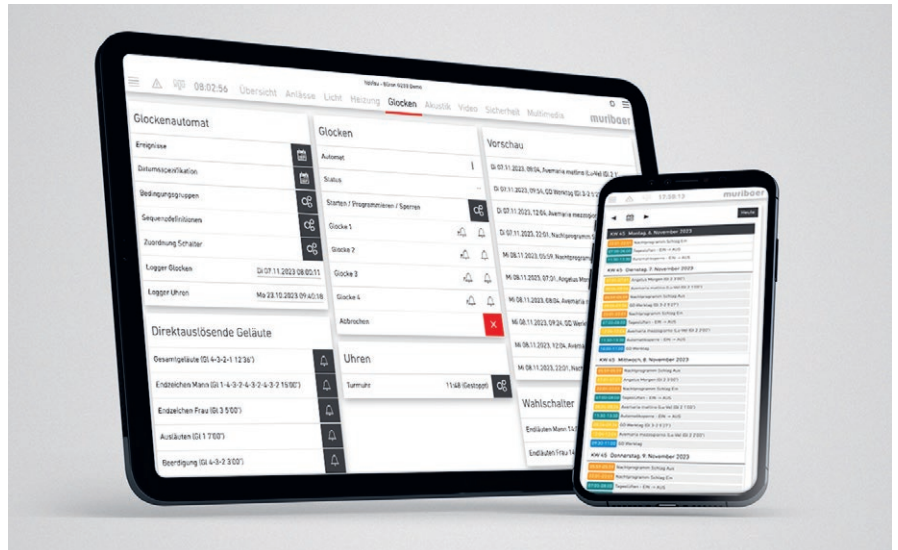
08:02:56 Übersicht Anlässe Licht Heizung Glocken Akustik Video Sicherheit Multimedia

muribaer

Glockenautomat

Ereignisse

Datumsspezifikation

Bedingungsgruppen

Sequenzdefinitionen

Zuordnung Schalter

Logger Glocken Di 07.11.2023 08:00:11

Logger Uhren Mo 23.10.2023 09:40:18

Direktauslösende Geläute

Gesamtgeläute (Gl 4-3-2-1 12'36")

Endzeichen Mann (Gl 1-4-3-2-4-3-2-4-3-2 15'00")

Endzeichen Frau (Gl 3 5'00")

Ausläuten (Gl 1 7'00")

Beerdigung (Gl 4-3-2 3'00")

Glocken

Automat

Status

Starten / Programmieren / Sperren

Glocke 1

Glocke 2

Glocke 3

Glocke 4

Abbrechen

Uhren

Turmuhr 11:48 (Gestoppt)

Vorschau

Di 07.11.2023, 09:04, Avemaria matine (Lu-Ve) Gl 3

Di 07.11.2023, 09:24, GD Werktag Gl 3-2

Di 07.11.2023, 12:04, Avemaria mezzogiorno

Di 07.11.2023, 22:01, Nachtprogramm

Mi 08.11.2023, 07:21, Angelus Morgen

Mi 08.11.2023, 09:04, Avemaria

Mi 08.11.2023, 09:24, GD Werk

Mi 08.11.2023, 12:04, Avem

Mi 08.11.2023, 22:01, Nach

Wahlschalter

Endläuten Mann 14

Endläuten Frau 14

muribaer

KW 45 Montag, 6. November 2023

KW 45 Dienstag, 7. November 2023

KW 45 Mittwoch, 8. November 2023

Nachtprogramm Schlag Aus

Angelus Morgen

GD Werktag

Avemaria matine

Avemaria mezzogiorno

KW 45 Donnerstag, 9. November 2023

Nachtprogramm Schlag Aus

Nachtprogramm Schlag Ein